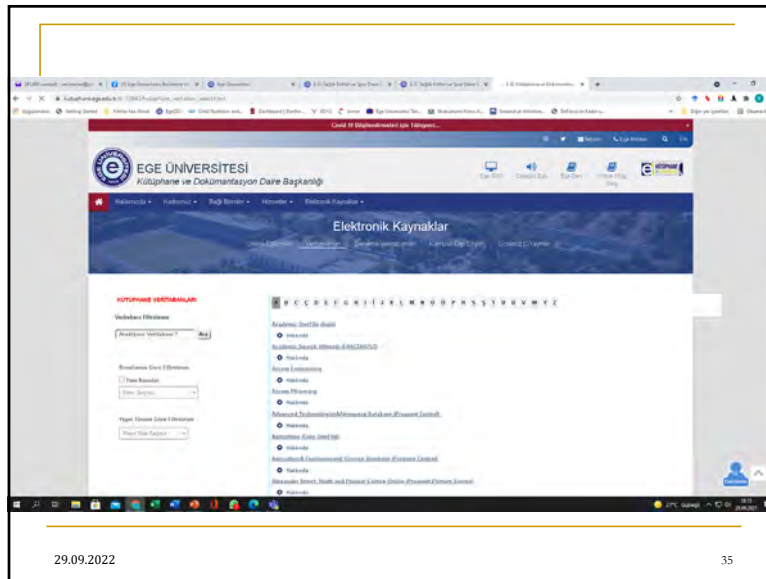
Covid 19 Bilgilendirmeleri için Tıklayınız...

EGE ÜNİVERSİTESİ
Kütüphane ve Dokümantasyon Daire Başkanlığı

Elektronik Kaynaklar

KÜTÜPHANE VERİTABANLARI

Veritabanı Filtreleme

Aranacak Veritabanı? Ara

A B C Ç D E F G H I İ J K L M N O Ö P R S Ş T U Ü V W Y Z

Academic Search Ultimate

Hakkında

Academic Search Ultimate (EBSCOHOST)

Hakkında

Access Engineering

Hakkında

Access Pharmacy

Hakkında

Advanced Technologies & Aerospace Database (Proquest Central)

Hakkında

Agriculture (Cab Direct)

Hakkında

Agricultural & Environmental Science Database (Proquest Central)

Hakkında

Alexander Street: Health and Medical Videos Online (Proquest Primary Source)

Hakkında

29.09.2022

35